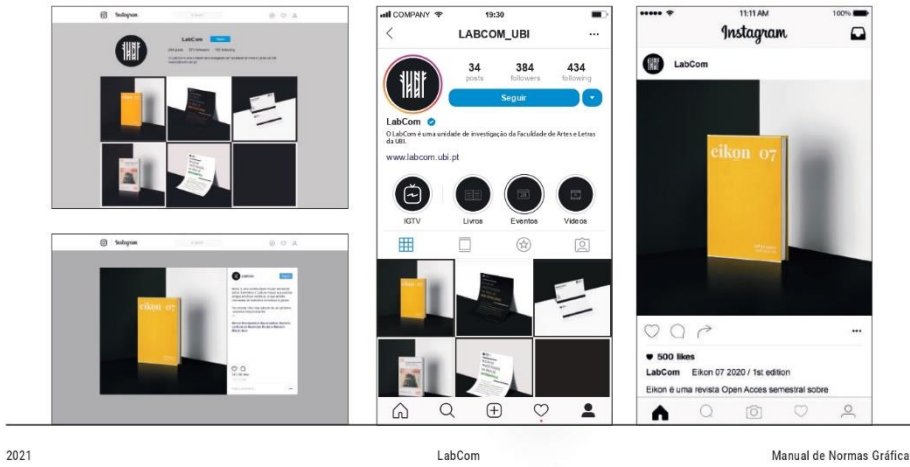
Instagram

LabCom

Instagram

eikon 07

COMPANY 19:30

LABCOM_UBI

34 posts 384 followers 434 following

Seguir

LabCom

O LabCom é uma unidade de investigação da Faculdade de Artes e Letras da UBI.

www.labcom.ubi.pt

IGTV Livros Eventos Videos

11:11 AM 100%

Instagram

LabCom

eikon 07

500 likes

LabCom Eikon 07 2020 / 1st edition

Eikon é uma revista Open Acces semestral sobre

2021 LabCom Manual de Normas Gráfica